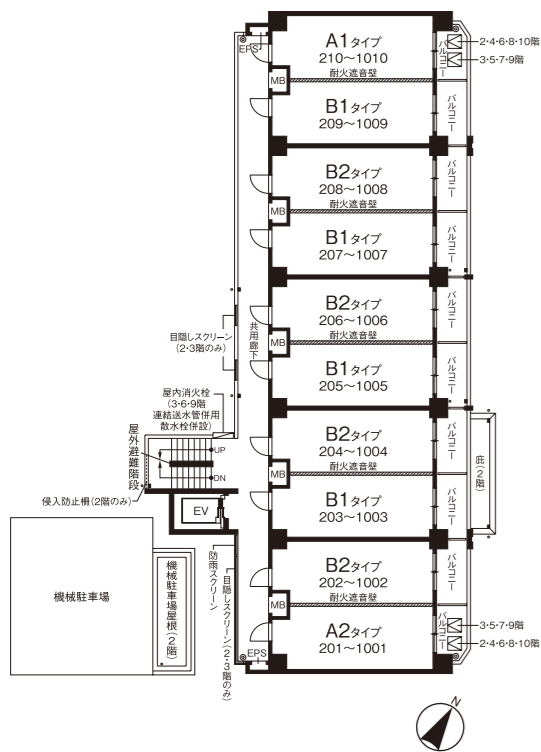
EPS
A1タイプ
210～1010
耐火遮音壁
MB
バルコニー
2・4・6・8・10階
3・5・7・9階
B1タイプ
209～1009
バルコニー
B2タイプ
208～1008
耐火遮音壁
MB
バルコニー
B1タイプ
207～1007
バルコニー
共用廊下
B2タイプ
206～1006
耐火遮音壁
MB
バルコニー
目隠しスクリーン
（2・3階のみ）
B1タイプ
205～1005
バルコニー
屋内消火栓
（3・6・9階
連結送水管併用
散水栓併設）
屋外避難階段
UP
DN
B2タイプ
204～1004
耐火遮音壁
MB
バルコニー
庇（2階）
侵入防止柵（2階のみ）
EV
B1タイプ
203～1003
バルコニー
機械駐車場
機械駐車場屋根（2階）
防雨スクリーン
目隠しスクリーン（2・3階のみ）
B2タイプ
202～1002
耐火遮音壁
MB
バルコニー
A2タイプ
201～1001
EPS
バルコニー
3・5・7・9階
2・4・6・8・10階
N